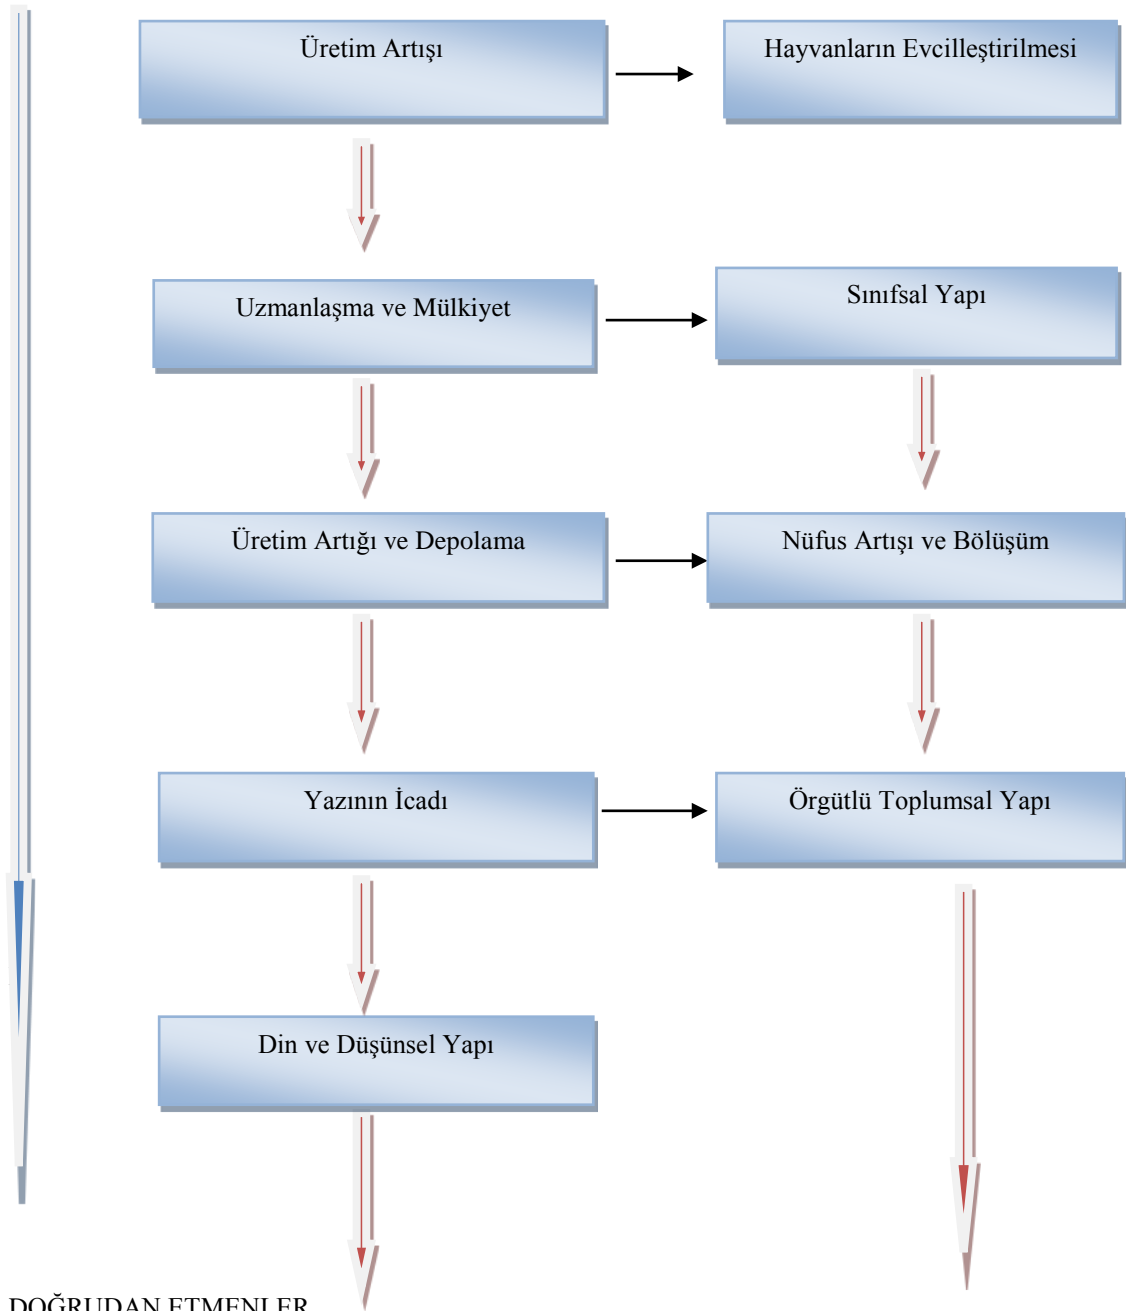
Üretim Artışı

Hayvanların Evcilleştirilmesi

Uzmanlaşma ve Mülkiyet

Sınıfsal Yapı

Üretim Artığı ve Depolama

Nüfus Artışı ve Bölüşüm

Yazının İcadı

Örgütlü Toplumsal Yapı

Din ve Düşünsel Yapı

DOĞRUDAN ETMENLER